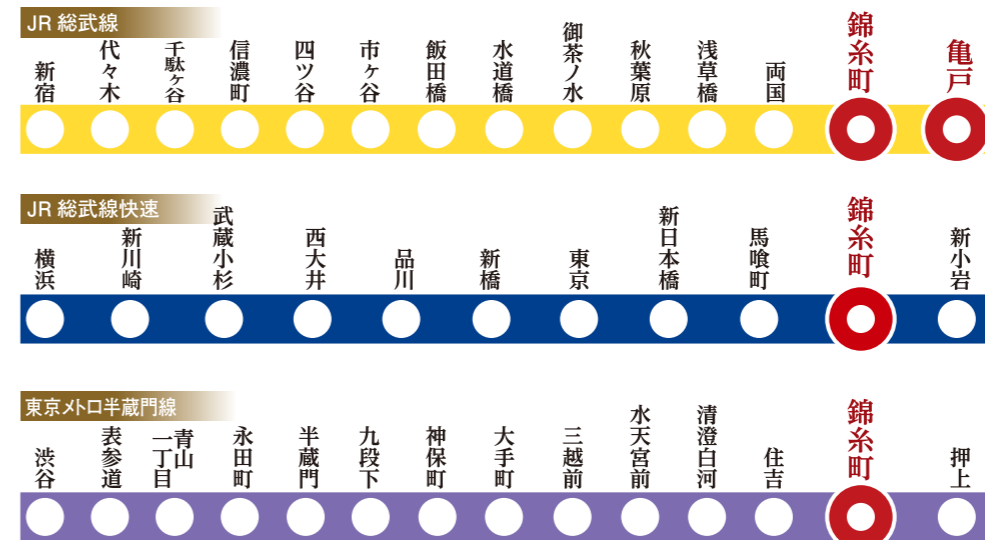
JR 総武線

新宿 代々木 千駄ヶ谷 信濃町 四ツ谷 市ヶ谷 飯田橋 水道橋 御茶ノ水 秋葉原 浅草橋 両国 錦糸町 亀戸

JR 総武線快速

横浜 新川崎 武蔵小杉 西大井 品川 新橋 東京 新日本橋 馬喰町 錦糸町 新小岩

東京メトロ半蔵門線

渋谷 表参道 青山一丁目 永田町 半蔵門 九段下 神保町 大手町 三越前 水天宮前 清澄白河 住吉 錦糸町 押上